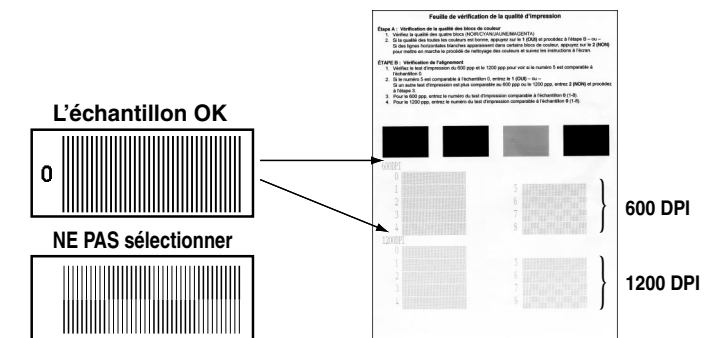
L'échantillon OK

0

NE PAS sélectionner

Feuille de vérification de la qualité d'impression

Étape A : Vérification de la qualité des blocs de couleur
1. Vérifiez la qualité des quatre blocs (NOIR/CYAN/JAUNE/MAGENTA)
2. Si la qualité des toutes les couleurs est bonne, appuyez sur le 1 (OUI) et procédez à l'étape B — ou — Si des lignes horizontales blanches apparaissent dans certains blocs de couleur, appuyez sur le 2 (NON) pour mettre en marche le procédé de nettoyage des couleurs et suivez les instructions à l'écran.

ÉTAPE B : Vérification de l'alignement
1. Vérifiez le test d'impression du 600 ppp et le 1200 ppp pour voir si le numéro 5 est comparable à l'échantillon 0.
2. Si le numéro 5 est comparable à l'échantillon 0, entrez le 1 (OUI) — ou — Si un autre test d'impression est plus comparable au 600 ppp ou le 1200 ppp, entrez 2 (NON) et procédez à l'étape 3.
3. Pour le 600 ppp, entrez le numéro du test d'impression comparable à l'échantillon 0 (1-8).
4. Pour le 1200 ppp, entrez le numéro du test d'impression comparable à l'échantillon 0 (1-8).

600DPI
0 1 2 3 4 5 6 7 8

1200DPI
0 1 2 3 4 5 6 7 8

600 DPI

1200 DPI